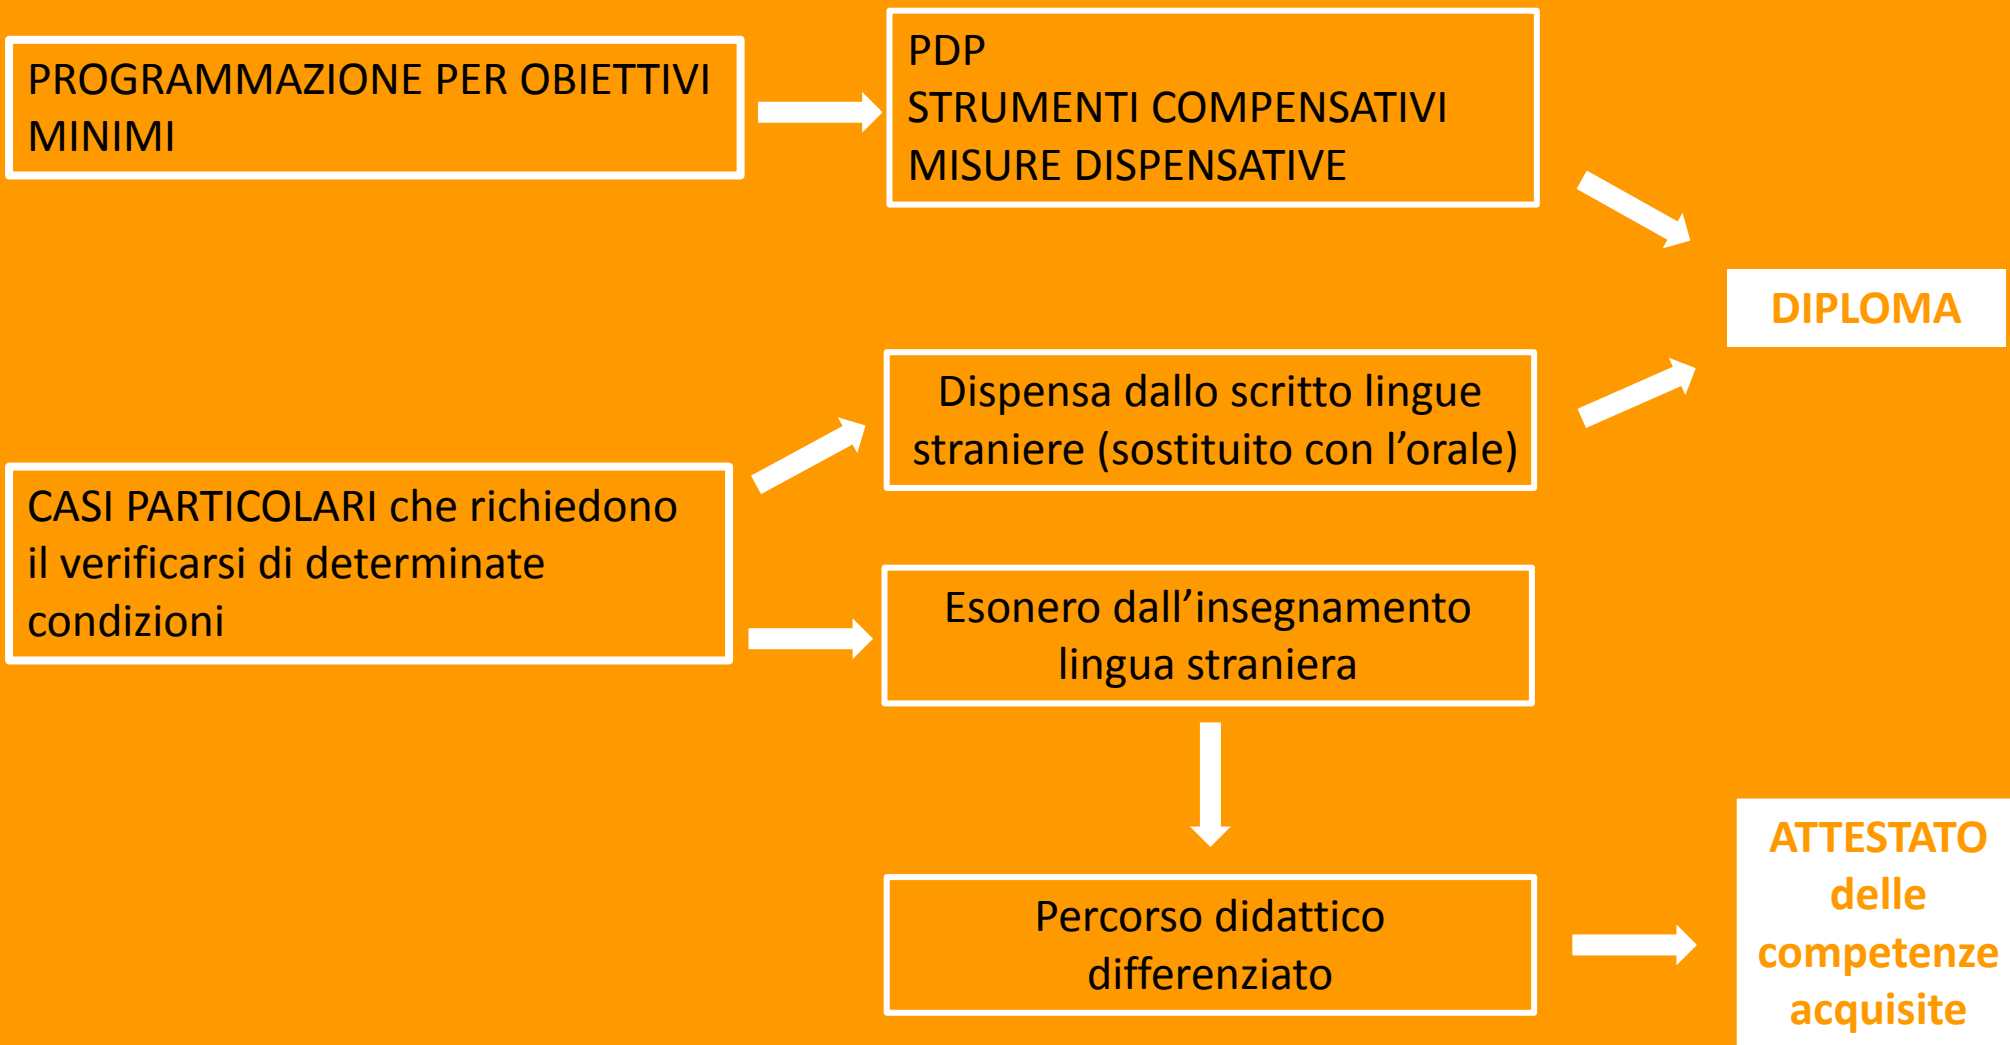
PROGRAMMAZIONE PER OBIETTIVI MINIMI

PDP
STRUMENTI COMPENSATIVI
MISURE DISPENSATIVE

DIPLOMA

Dispensa dallo scritto lingue straniere (sostituito con l'orale)

CASI PARTICOLARI che richiedono il verificarsi di determinate condizioni

Esonero dall'insegnamento lingua straniera

Percorso didattico differenziato

ATTESTATO delle competenze acquisite